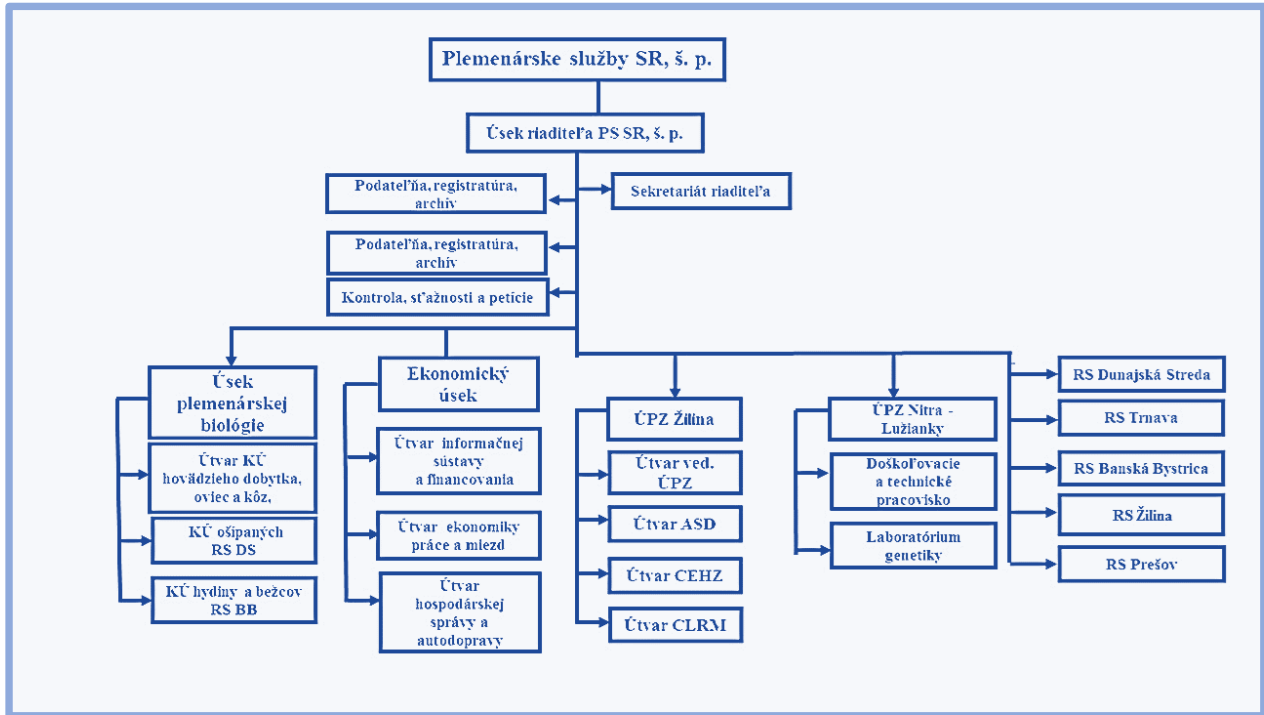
Plemenárske služby SR, š. p.

Úsek riaditeľa PS SR, š. p.

Podateľňa, registratúra, archív

Sekretariát riaditeľa

Podateľňa, registratúra, archív

Kontrola, sťažnosti a petície

Úsek plemenárskej biológie

Útvar KÚ hovädzieho dobytka, oviec a kôz,

KÚ ošipaných RS DS

KÚ hydiny a bežcov RS BB

Ekonomický úsek

Útvar informačnej sústavy a financovania

Útvar ekonomiky práce a miezd

Útvar hospodárskej správy a autodopravy

ÚPZ Žilina

Útvar ved. ÚPZ

Útvar ASD

Útvar CEHZ

Útvar CLRM

ÚPZ Nitra - Lužianky

Doškoľovacie a technické pracovisko

Laboratórium genetiky

RS Dunajská Streda

RS Trnava

RS Banská Bystrica

RS Žilina

RS Prešov